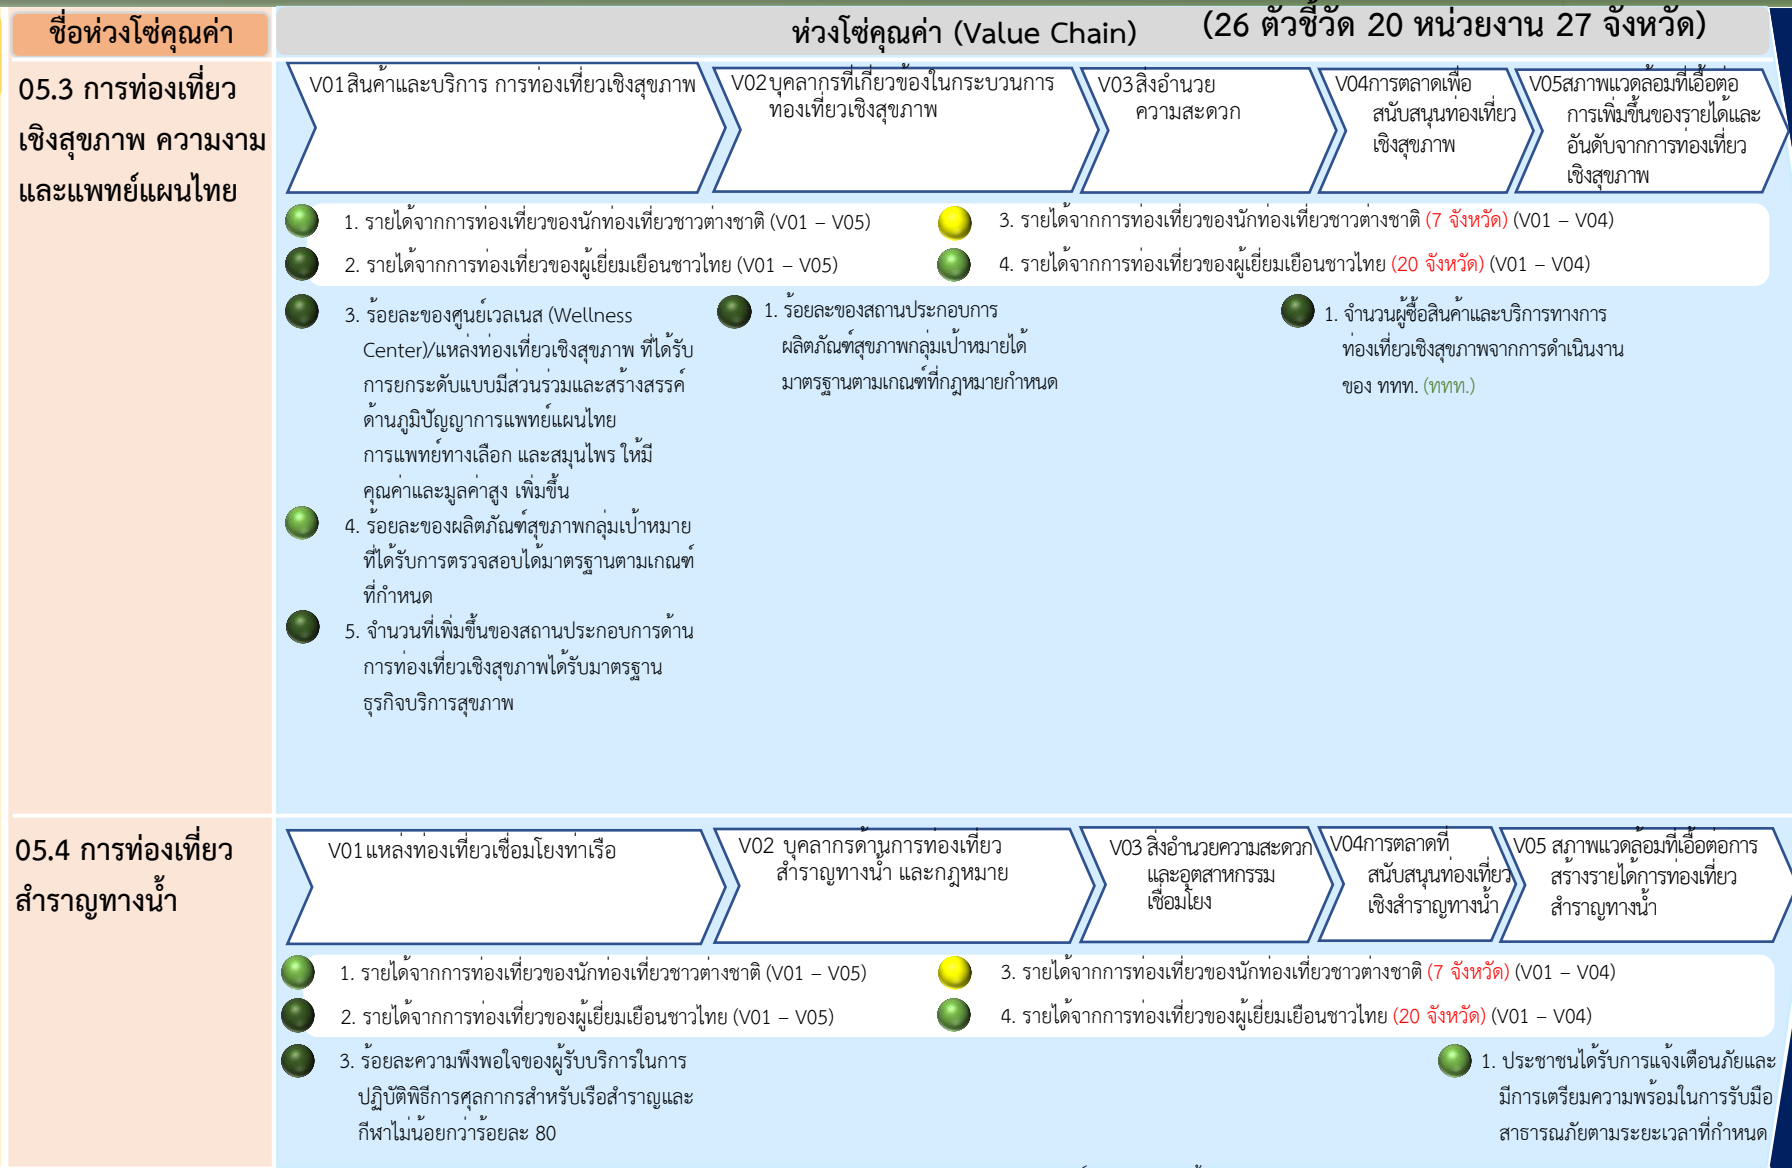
ชื่อห่วงโซ่คุณค่า

ห่วงโซ่คุณค่า (Value Chain) (26 ตัวชี้วัด 20 หน่วยงาน 27 จังหวัด)

05.3 การท่องเที่ยวเชิงสุขภาพ ความงามและแพทย์แผนไทย

V01 สินค้าและบริการ การท่องเที่ยวเชิงสุขภาพ

V02 บุคลากรที่เกี่ยวข้องในกระบวนการท่องเที่ยวเชิงสุขภาพ

V03 สิ่งอำนวยความสะดวก

V04 การตลาดเพื่อสนับสนุนท่องเที่ยวเชิงสุขภาพ

V05 สภาพแวดล้อมที่เอื้อต่อการเพิ่มขึ้นของรายได้และอันดับจากการท่องเที่ยวเชิงสุขภาพ

1. รายได้จากการท่องเที่ยวของนักท่องเที่ยวชาวต่างชาติ (V01 – V05)

3. รายได้จากการท่องเที่ยวของนักท่องเที่ยวชาวต่างชาติ (7 จังหวัด) (V01 – V04)

2. รายได้จากการท่องเที่ยวของผู้เยี่ยมเยือนชาวไทย (V01 – V05)

4. รายได้จากการท่องเที่ยวของผู้เยี่ยมเยือนชาวไทย (20 จังหวัด) (V01 – V04)

3. ร้อยละของศูนย์เวลเนส (Wellness Center)/แหล่งท่องเที่ยวเชิงสุขภาพ ที่ได้รับการยกระดับแบบมีส่วนร่วมและสร้างสรรค์ด้านภูมิปัญญาการแพทย์แผนไทย การแพทย์ทางเลือก และสมุนไพร ให้มีคุณค่าและมูลค่าสูง เพิ่มขึ้น

4. ร้อยละของผลิตภัณฑ์สุขภาพกลุ่มเป้าหมายที่ได้รับการตรวจสอบได้มาตรฐานตามเกณฑ์ที่กำหนด

5. จำนวนที่เพิ่มขึ้นของสถานประกอบการด้านการท่องเที่ยวเชิงสุขภาพได้รับมาตรฐานธุรกิจบริการสุขภาพ

1. ร้อยละของสถานประกอบการผลิตภัณฑ์สุขภาพกลุ่มเป้าหมายได้มาตรฐานตามเกณฑ์ที่กฎหมายกำหนด

1. จำนวนผู้ซื้อสินค้าและบริการทางการท่องเที่ยวเชิงสุขภาพจากการดำเนินงานของ ททท. (ททท.)

05.4 การท่องเที่ยวสำราญทางน้ำ

V01 แหล่งท่องเที่ยวเชื่อมโยงท่าเรือ

V02 บุคลากรด้านการท่องเที่ยวสำราญทางน้ำ และกฎหมาย

V03 สิ่งอำนวยความสะดวกและอุตสาหกรรมเชื่อมโยง

V04 การตลาดที่สนับสนุนท่องเที่ยวเชิงสำราญทางน้ำ

V05 สภาพแวดล้อมที่เอื้อต่อการสร้างรายได้การท่องเที่ยวสำราญทางน้ำ

1. รายได้จากการท่องเที่ยวของนักท่องเที่ยวชาวต่างชาติ (V01 – V05)

3. รายได้จากการท่องเที่ยวของนักท่องเที่ยวชาวต่างชาติ (7 จังหวัด) (V01 – V04)

2. รายได้จากการท่องเที่ยวของผู้เยี่ยมเยือนชาวไทย (V01 – V05)

4. รายได้จากการท่องเที่ยวของผู้เยี่ยมเยือนชาวไทย (20 จังหวัด) (V01 – V04)

3. ร้อยละความพึงพอใจของผู้รับบริการในการปฏิบัติพิธีการศุลกากรสำหรับเรือสำราญและกีฬาไม่น้อยกว่าร้อยละ 80

1. ประชาชนได้รับการแจ้งเตือนภัยและมีการเตรียมความพร้อมในการรับมือสาธารณภัยตามระยะเวลาที่กำหนด